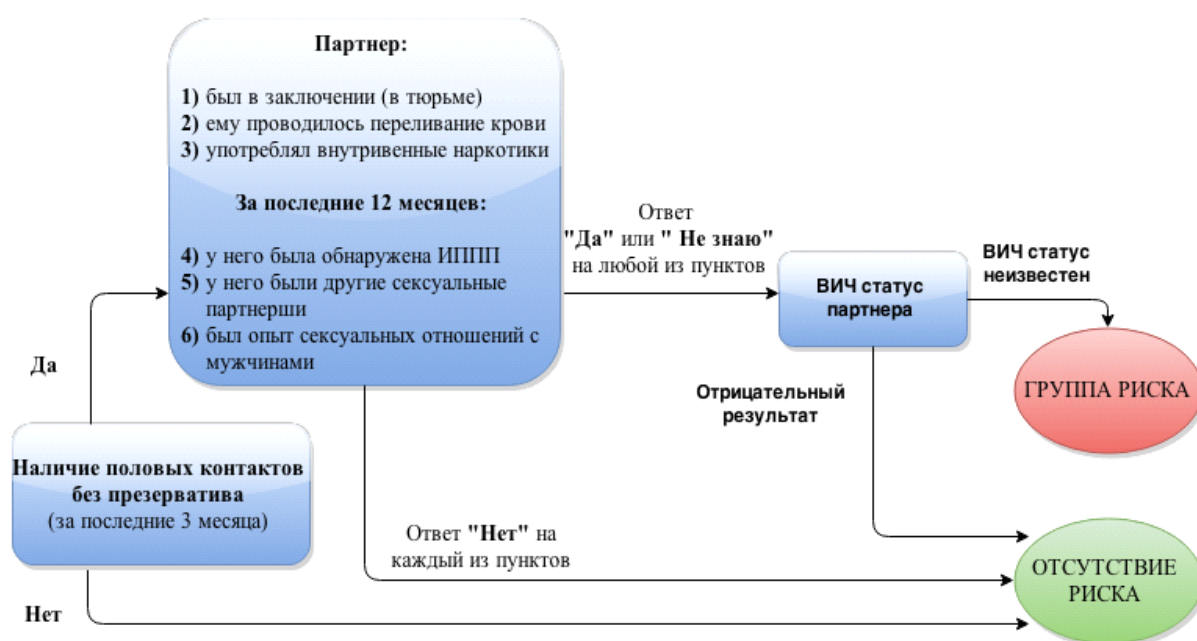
Партнер:

1) был в заключении (в тюрьме)
2) ему проводилось переливание крови
3) употреблял внутривенные наркотики

За последние 12 месяцев:

4) у него была обнаружена ИППП
5) у него были другие сексуальные партнерши
6) был опыт сексуальных отношений с мужчинами

Ответ "Да" или " Не знаю" на любой из пунктов

ВИЧ статус партнера

ВИЧ статус неизвестен

ГРУППА РИСКА

Отрицательный результат

Да

Наличие половых контактов без презерватива (за последние 3 месяца)

Ответ "Нет" на каждый из пунктов

ОТСУТСТВИЕ РИСКА

Нет